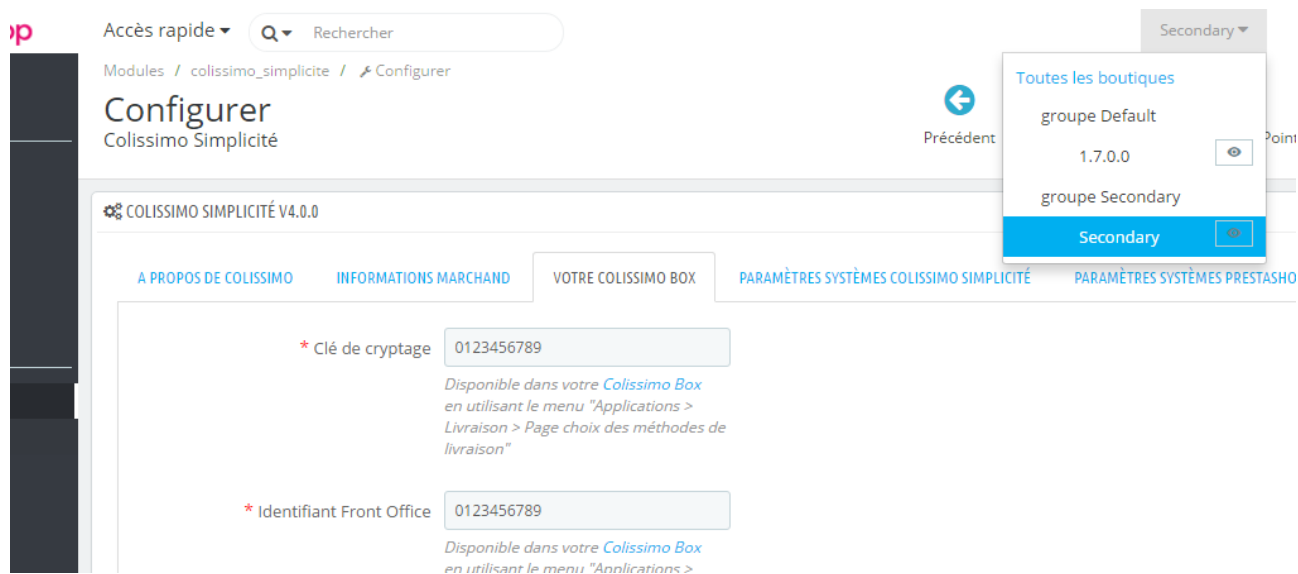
op

Accès rapide

Rechercher

Secondary

Modules / colissimo_simplicite / Configurer

Configurer
Colissimo Simplicité

Précédent

Point

Toutes les boutiques
groupe Default
1.7.0.0
groupe Secondary
Secondary

COLISSIMO SIMPLICITÉ V4.0.0

A PROPOS DE COLISSIMO | INFORMATIONS MARCHAND | VOTRE COLISSIMO BOX | PARAMÈTRES SYSTÈMES COLISSIMO SIMPLICITÉ | PARAMÈTRES SYSTÈMES PRESTASHO

* Clé de cryptage
0123456789
Disponible dans votre Colissimo Box en utilisant le menu "Applications > Livraison > Page choix des méthodes de livraison"

* Identifiant Front Office
0123456789
Disponible dans votre Colissimo Box en utilisant le menu "Applications >